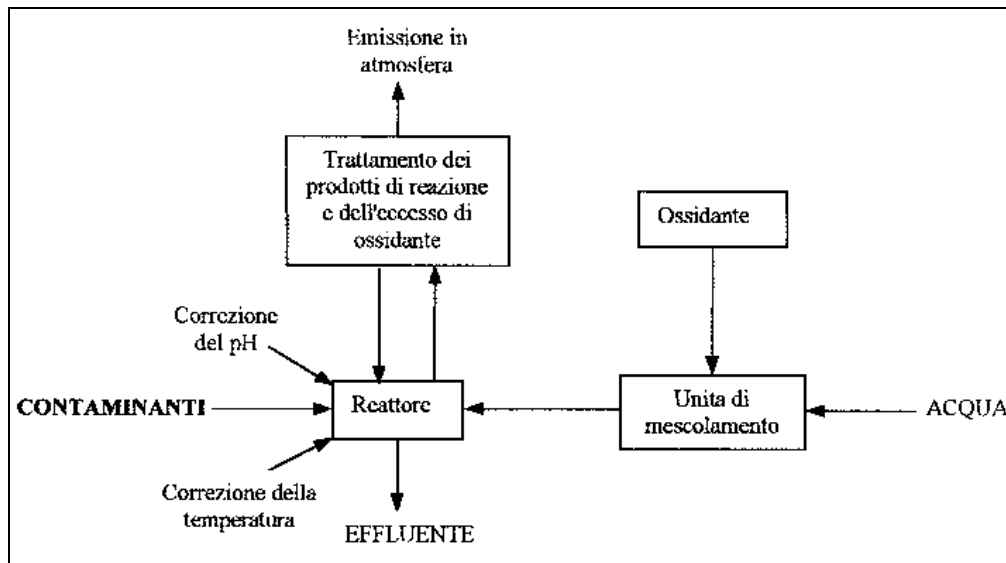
Emissione in atmosfera

Trattamento dei prodotti di reazione e dell'eccesso di ossidante

Ossidante

Correzione del pH

CONTAMINANTI

Reattore

Unita di mescolamento

ACQUA

Correzione della temperatura

EFFLUENTE